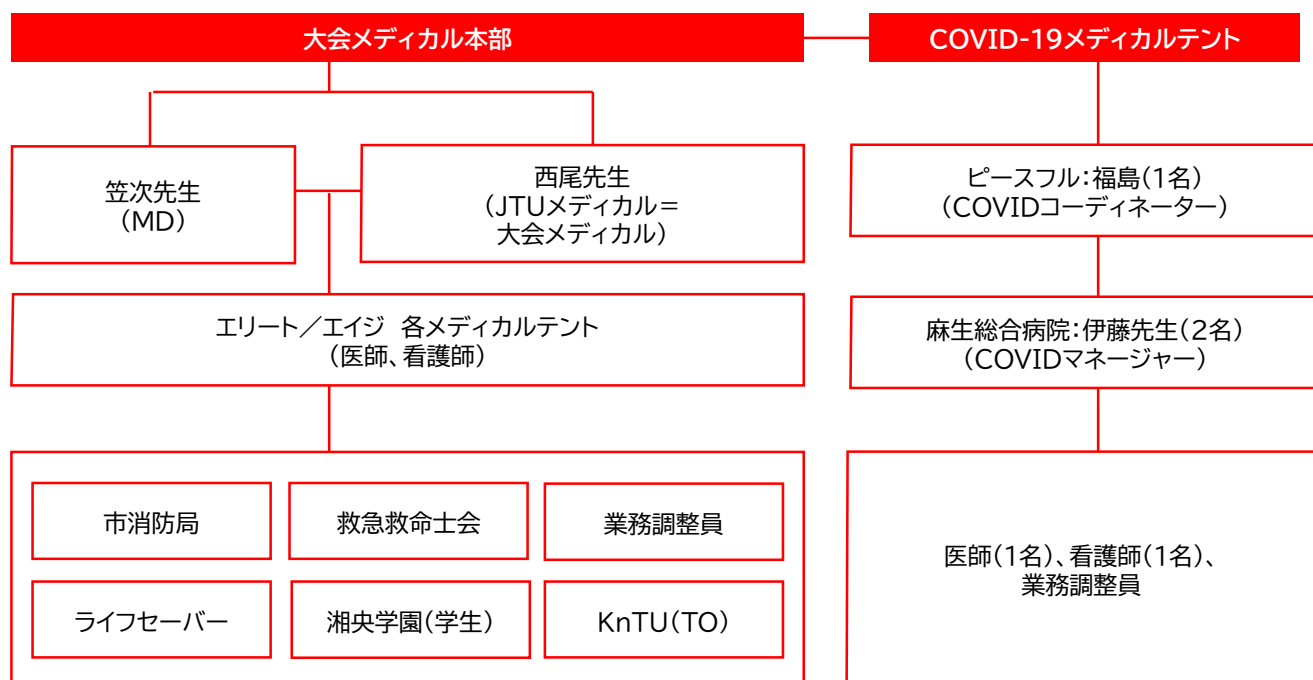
大会メディカル本部

COVID-19メディカルテント

笠次先生
（MD）

西尾先生
（JTUメディカル＝
大会メディカル）

エリート／エイジ　各メディカルテント
（医師、看護師）

市消防局

救急救命士会

業務調整員

ライフセーバー

湘央学園（学生）

KnTU（TO）

ピースフル：福島（1名）
（COVIDコーディネーター）

麻生総合病院：伊藤先生（2名）
（COVIDマネージャー）

医師（1名）、看護師（1名）、
業務調整員